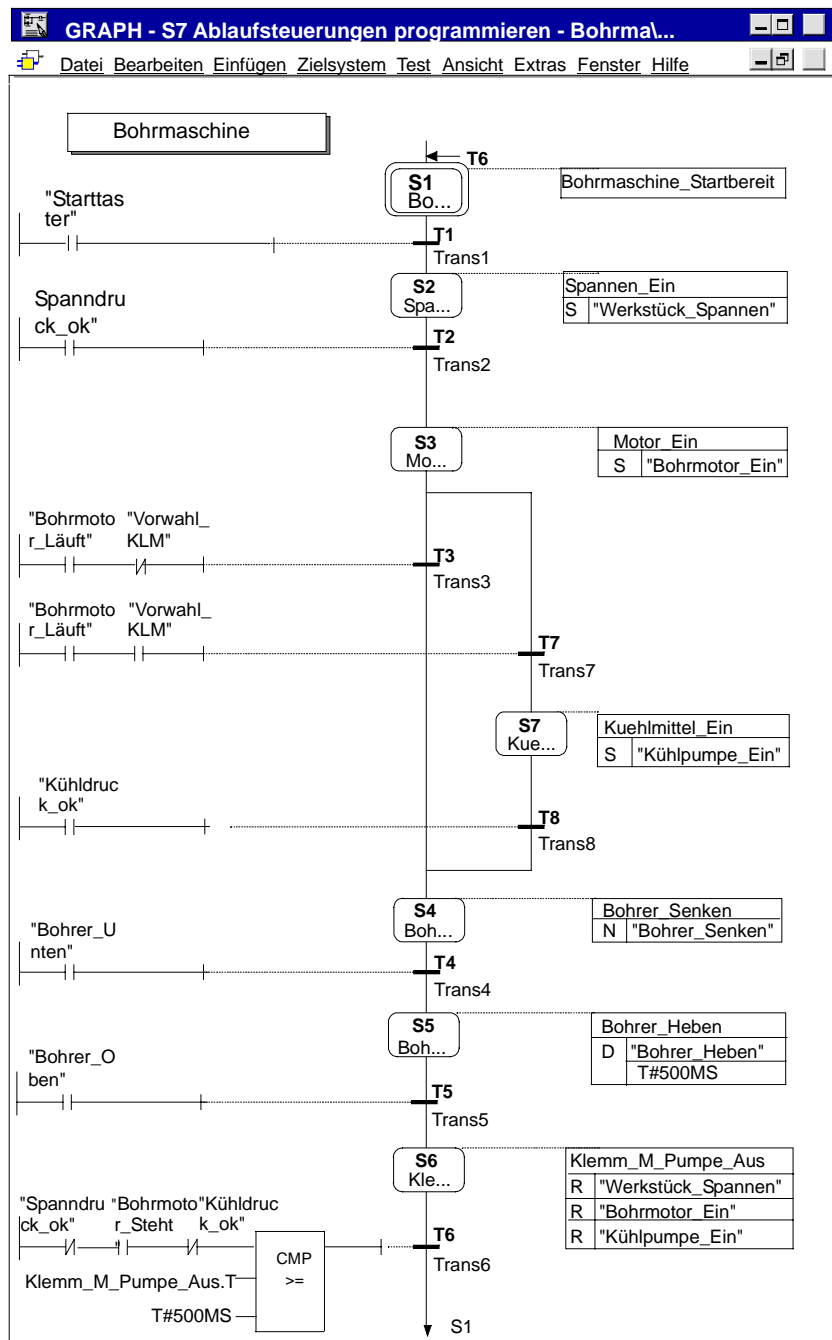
GRAPH - S7 Ablaufsteuerungen programmieren - Bohrma\...

Datei Bearbeiten Einfügen Zielsystem Test Ansicht Extras Fenster Hilfe

Bohrmaschine

T6

S1
Bo...

Bohrmaschine_Startbereit

"Starttaster"

T1
Trans1

S2
Spa...

Spannen_Ein

| S | "Werkstück_Spannen" |
|---|---|

Spanndruck_ok"

T2
Trans2

S3
Mo...

Motor_Ein

| S | "Bohrmotor_Ein" |
|---|---|

"Bohrmotor_Läuft" "Vorwahl_KLM"

T3
Trans3

"Bohrmotor_Läuft" "Vorwahl_KLM"

T7
Trans7

S7
Kue...

Kuehlmittel_Ein

| S | "Kühlpumpe_Ein" |
|---|---|

"Kühldruck_ok"

T8
Trans8

S4
Boh...

Bohrer_Senken

| N | "Bohrer_Senken" |
|---|---|

"Bohrer_Unten"

T4
Trans4

S5
Boh...

Bohrer_Heben

| D | "Bohrer_Heben" |
|---|---|
| | T#500MS |

"Bohrer_Oben"

T5
Trans5

S6
Kle...

Klemm_M_Pumpe_Aus

| R | "Werkstück_Spannen" |
|---|---|
| R | "Bohrmotor_Ein" |
| R | "Kühlpumpe_Ein" |

"Spanndruck_ok" "Bohrmotor_Steht "Kühldruck_ok"

CMP
>=

Klemm_M_Pumpe_Aus.T

T#500MS

T6
Trans6

S1